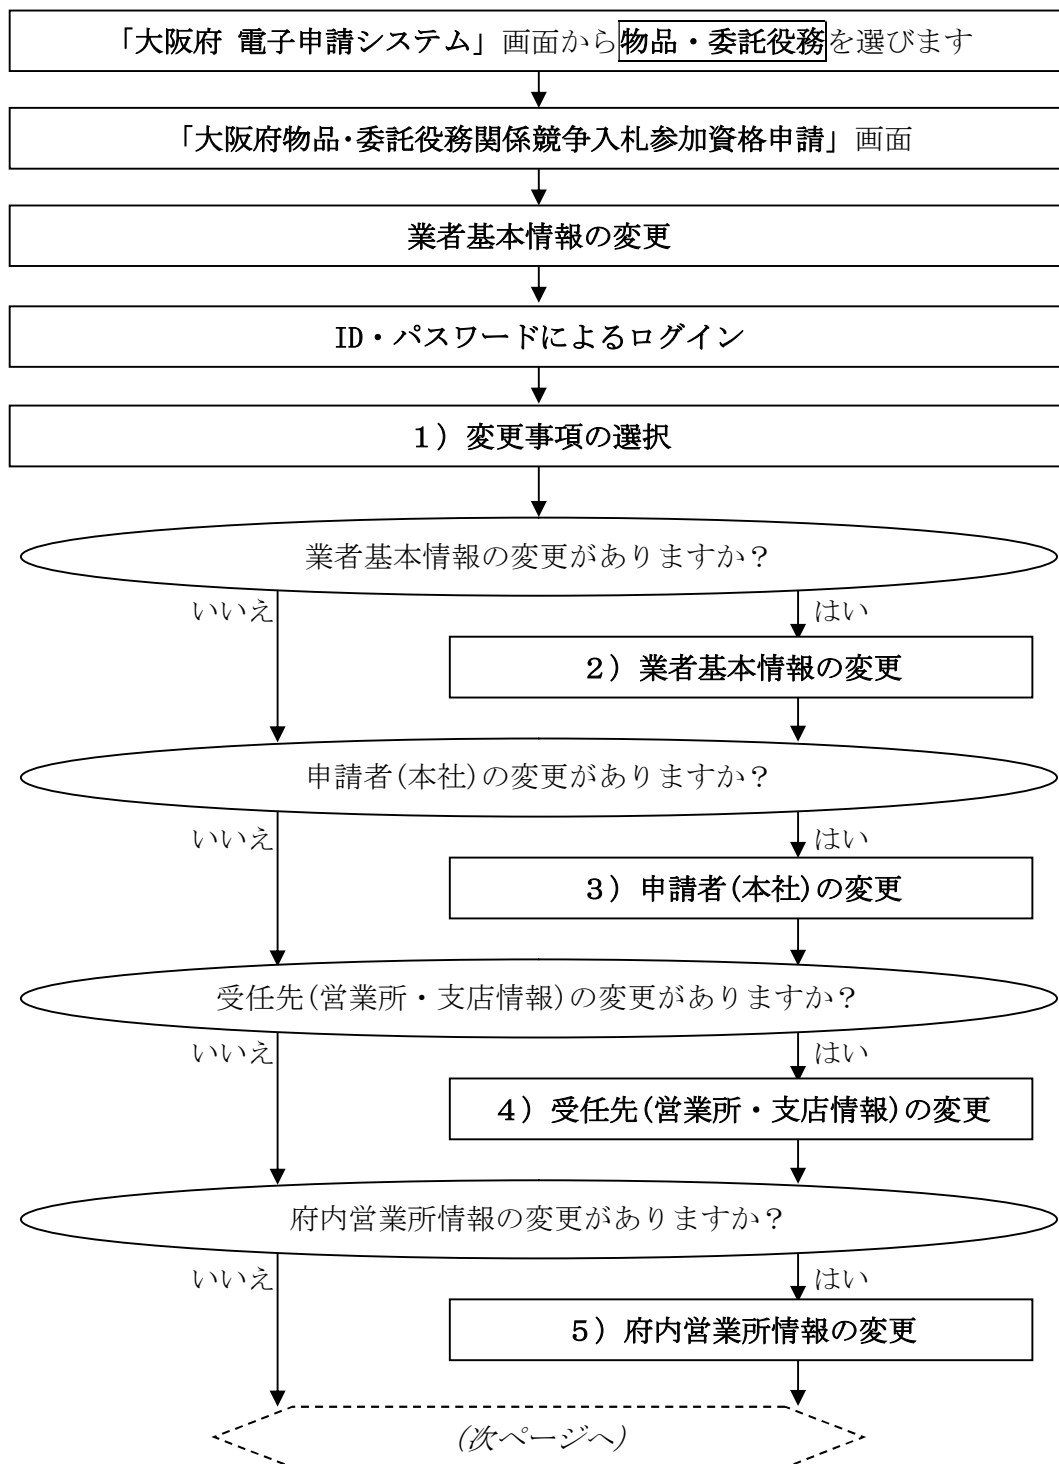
「大阪府 電子申請システム」画面から物品・委託役務を選びます

「大阪府物品･委託役務関係競争入札参加資格申請」画面

業者基本情報の変更

ID・パスワードによるログイン

1）変更事項の選択

業者基本情報の変更がありますか？

いいえ

はい

2）業者基本情報の変更

申請者(本社)の変更がありますか？

いいえ

はい

3）申請者(本社)の変更

受任先(営業所・支店情報)の変更がありますか？

いいえ

はい

4）受任先(営業所・支店情報)の変更

府内営業所情報の変更がありますか？

いいえ

はい

5）府内営業所情報の変更

(次ページへ)